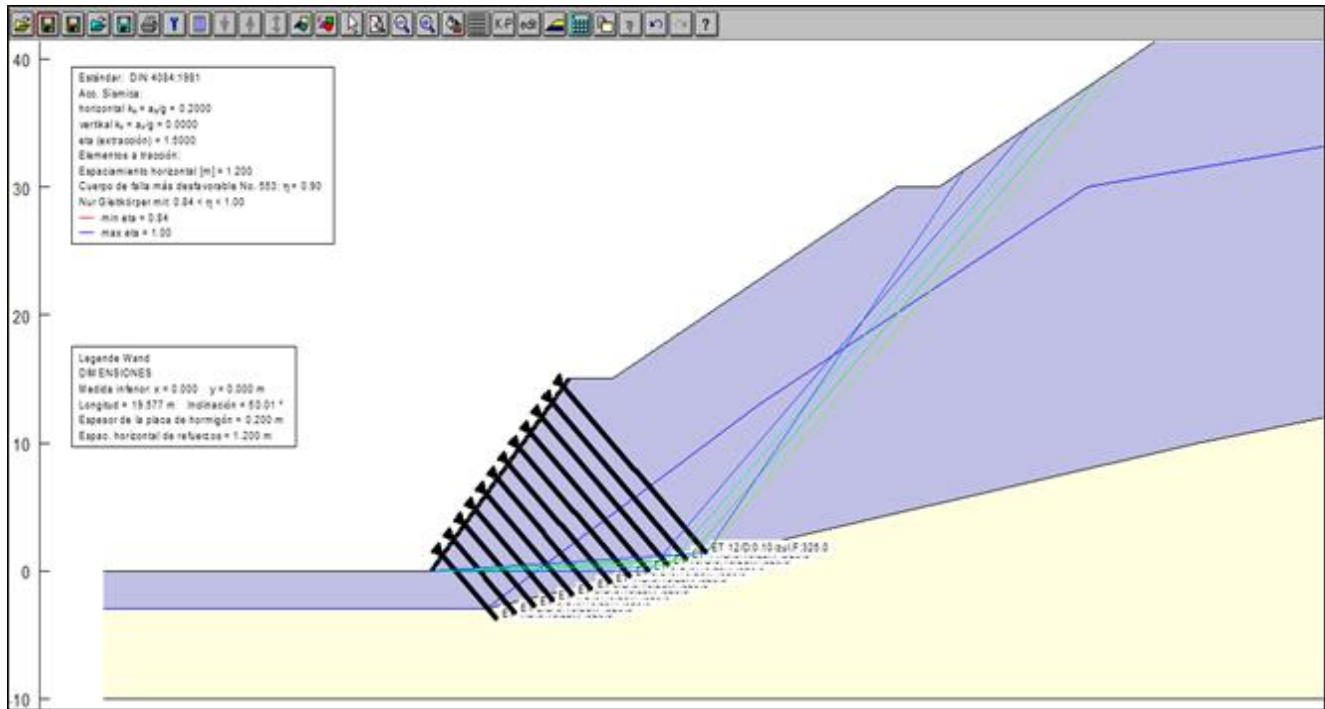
KP edi ?

40

Estándar: DIN 4084:1981
Acc. Sísmica:
horizontal $k_h$ = $a_h$/g = 0.2000
vertikal $k_v$ = $a_v$/g = 0.0000
eta (extracción) = 1.5000
Elementos a tracción:
Espaciamiento horizontal [m] = 1.200
Cuerpo de falla más desfavorable No. 553: η = 0.90
Nur Gleitkörper mit: 0.84 < η < 1.00
min eta = 0.84
max eta = 1.00

30

20

Legende Wand
DIMENSIONES
Medida inferior: x = 0.000 y = 0.000 m
Longitud = 19.577 m Inclinación = 50.01 °
Espesor de la placa de hormigón = 0.200 m
Espac. horizontal de refuerzos = 1.200 m

10

ET 12/D:0.10/zul.F:326.0

0

-10